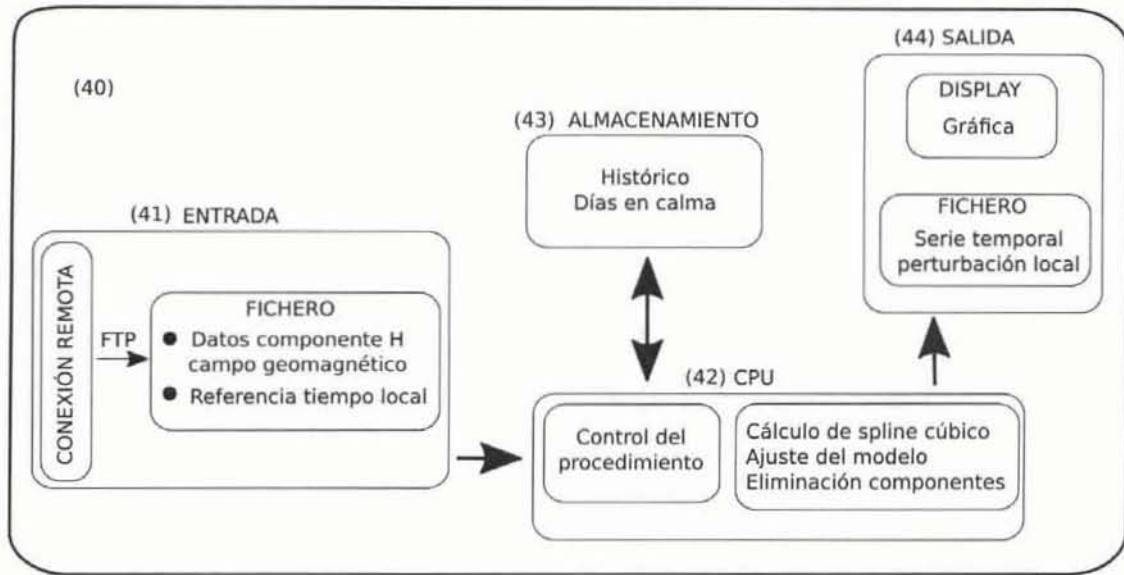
(40)

(41) ENTRADA

CONEXIÓN REMOTA

FTP

FICHERO
● Datos componente H campo geomagnético
● Referencia tiempo local

(43) ALMACENAMIENTO

Histórico
Días en calma

(42) CPU

Control del procedimiento

Cálculo de spline cúbico
Ajuste del modelo
Eliminación componentes

(44) SALIDA

DISPLAY
Gráfica

FICHERO
Serie temporal perturbación local